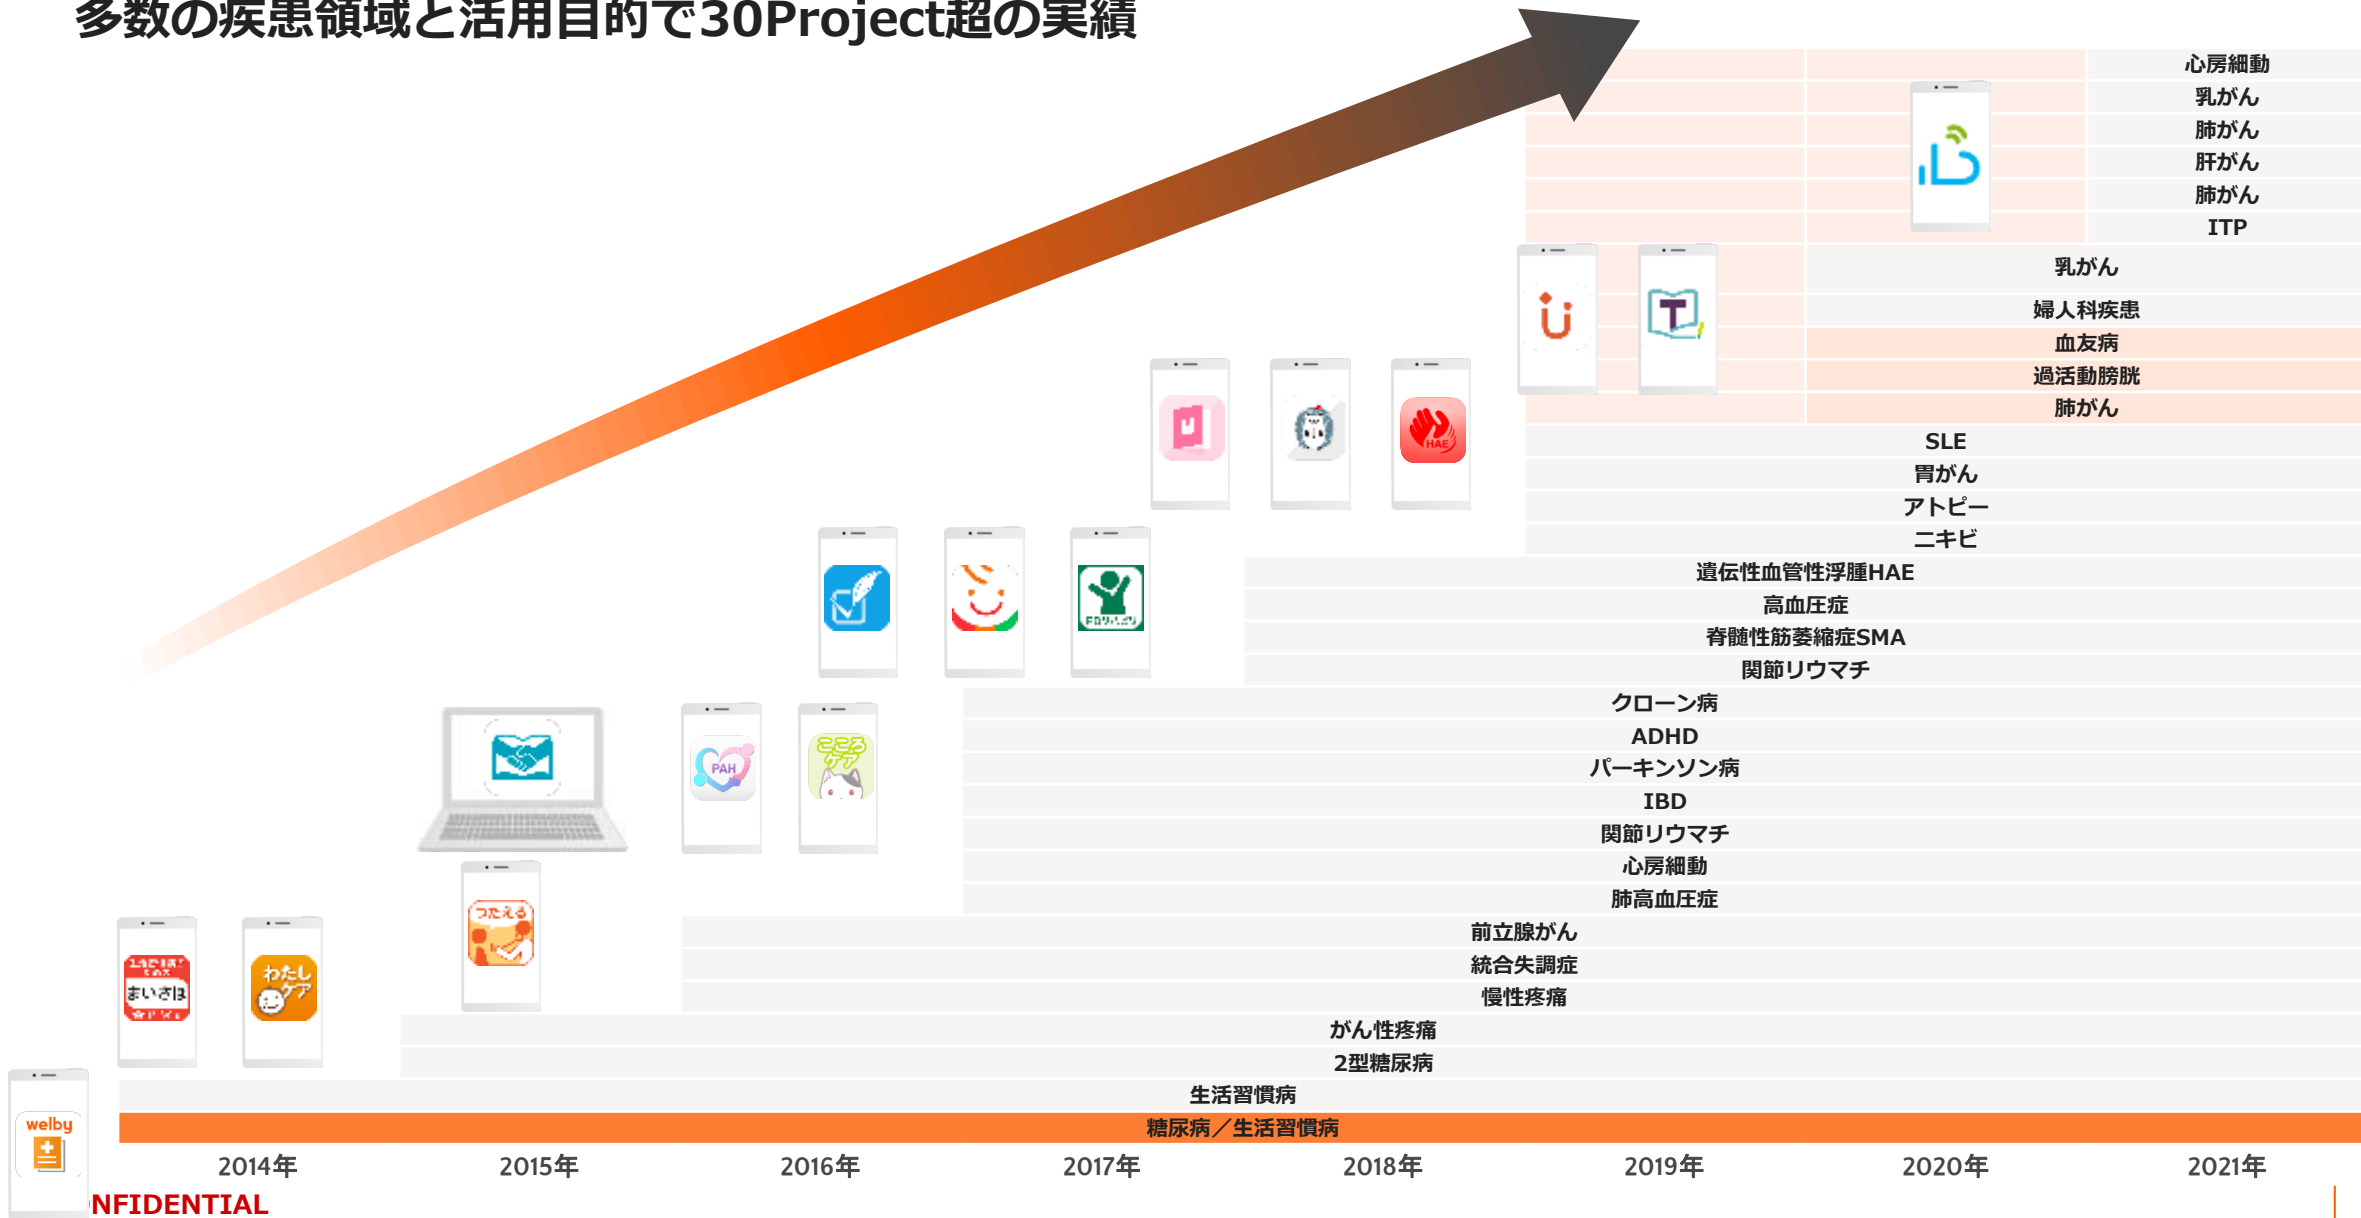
多数の疾患領域と活用目的で30Project超の実績

心房細動
乳がん
肺がん
肝がん
肺がん
ITP
乳がん
婦人科疾患
血友病
過活動膀胱
肺がん
SLE
胃がん
アトピー
ニキビ
遺伝性血管性浮腫HAE
高血圧症
脊髄性筋萎縮症SMA
関節リウマチ
クローン病
ADHD
パーキンソン病
IBD
関節リウマチ
心房細動
肺高血圧症
前立腺がん
統合失調症
慢性疼痛
がん性疼痛
2型糖尿病
生活習慣病
糖尿病／生活習慣病

PAH
こころケア
つたえる
まいさぽ
わたしケア
HAE
welby

2014年 2015年 2016年 2017年 2018年 2019年 2020年 2021年

NFIDENTIAL